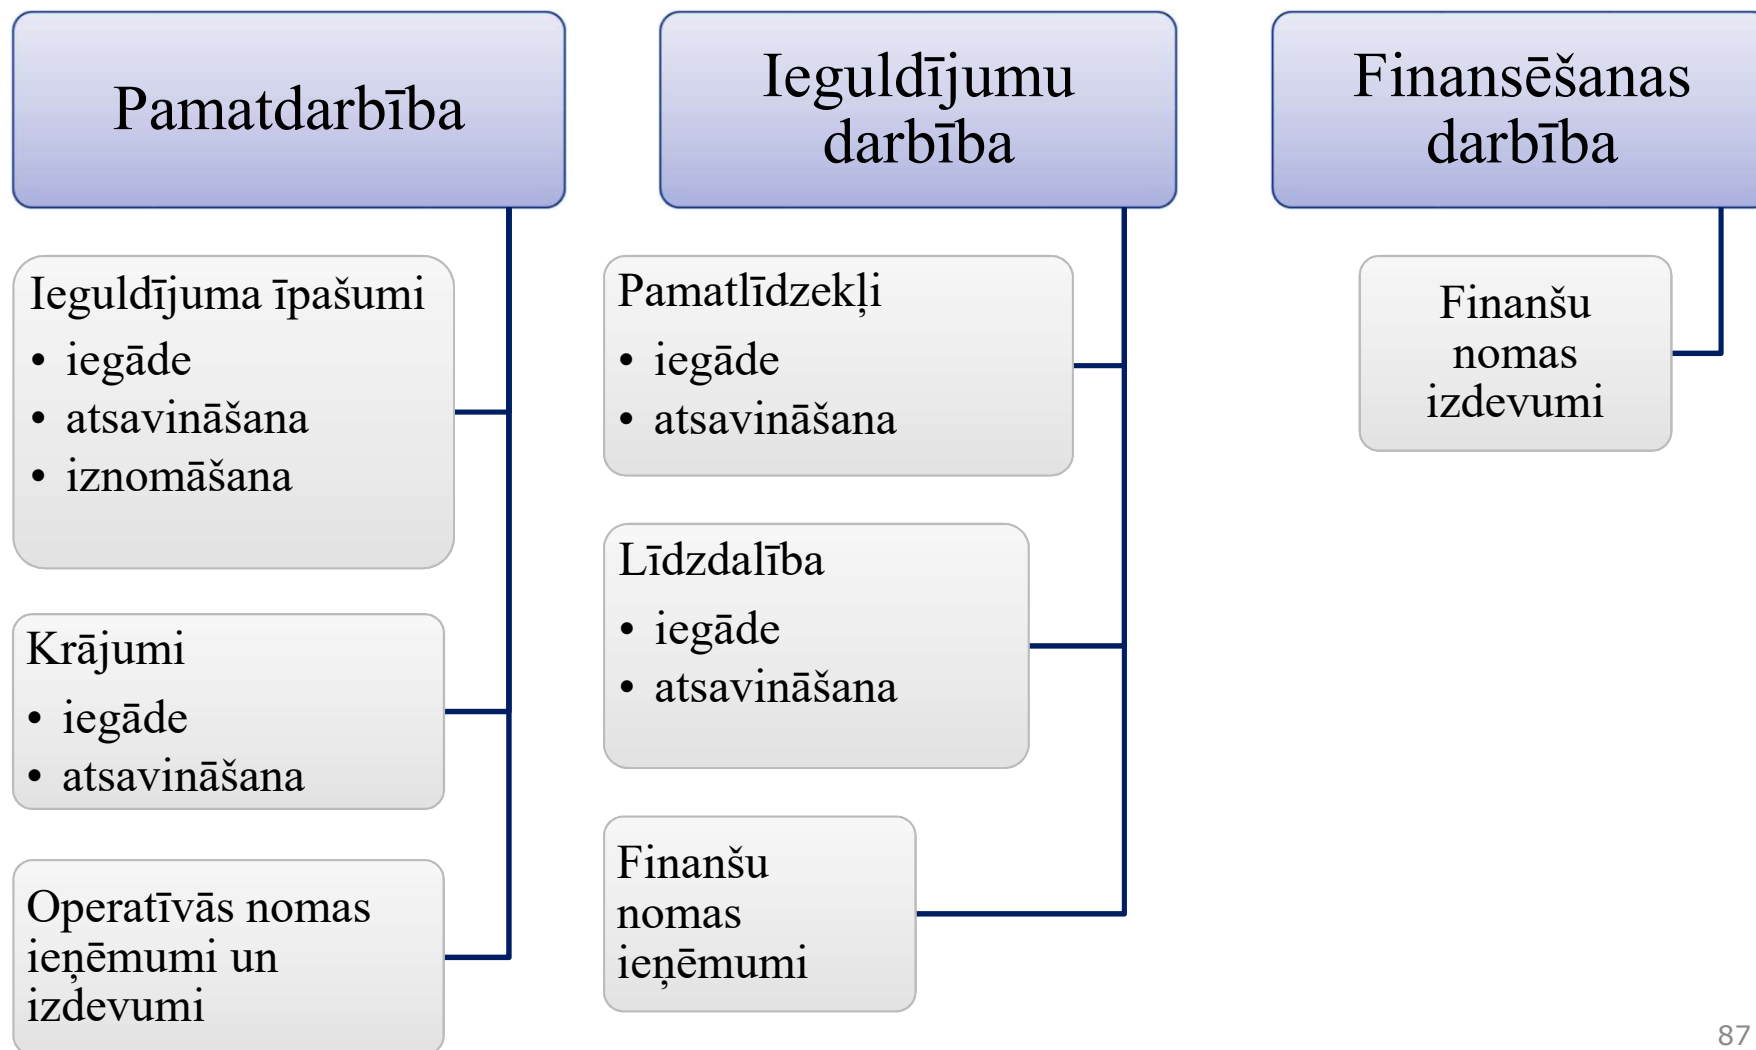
Pamatdarbība

Ieguldījuma īpašumi
• iegāde
• atsavināšana
• iznomāšana

Krājumi
• iegāde
• atsavināšana

Operatīvās nomas ieņēmumi un izdevumi

Ieguldījumu darbība

Pamatlīdzekļi
• iegāde
• atsavināšana

Līdzdalība
• iegāde
• atsavināšana

Finanšu nomas ieņēmumi

Finansēšanas darbība

Finanšu nomas izdevumi

87